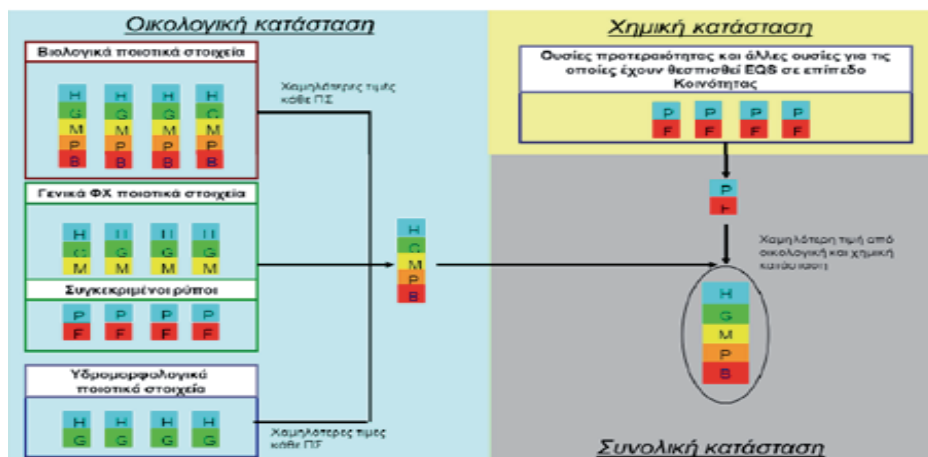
Οικολογική κατάσταση

Βιολογικά ποιοτικά στοιχεία

H H H H
G G G G
M M M M
P P P P
B B B B

Χαμηλότερες τιμές κάθε ΠΣ

Γενικά ΦΧ ποιοτικά στοιχεία

H H H H
G G G G
M M M M

Συγκεκριμένοι ρύποι

P P P P
F F F F

Υδρομορφολογικά ποιοτικά στοιχεία

H H H H
G G G G

Χαμηλότερες τιμές κάθε ΠΣ

H
G
M
P
B

Χημική κατάσταση

Ουσίες προτεραιότητας και άλλες ουσίες για τις οποίες έχουν θεσπισθεί EQS σε επίπεδο Κοινότητας

P P P P
F F F F

P
F

Χαμηλότερη τιμή από οικολογική και χημική κατάσταση

H
G
M
P
B

Συνολική κατάσταση